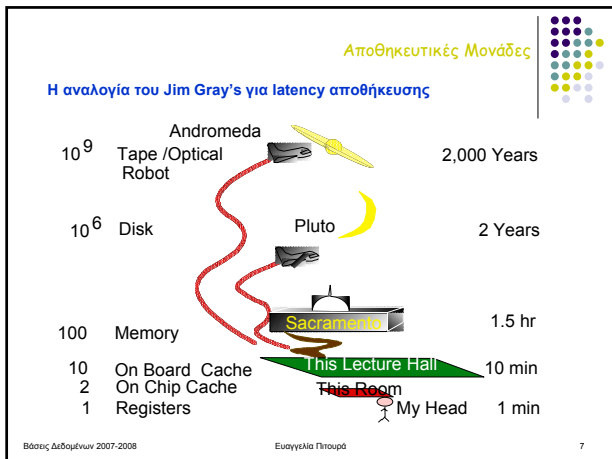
Αποθηκευτικές Μονάδες

Η αναλογία του Jim Gray's για latency αποθήκευσης

Andromeda

$10^9$ Tape /Optical Robot

2,000 Years

$10^6$ Disk

Pluto

2 Years

Sacramento

100 Memory

1.5 hr

10 On Board Cache

This Lecture Hall

10 min

2 On Chip Cache

This Room

1 Registers

My Head

1 min

Βάσεις Δεδομένων 2007-2008

Ευαγγελία Πιτουρά

7